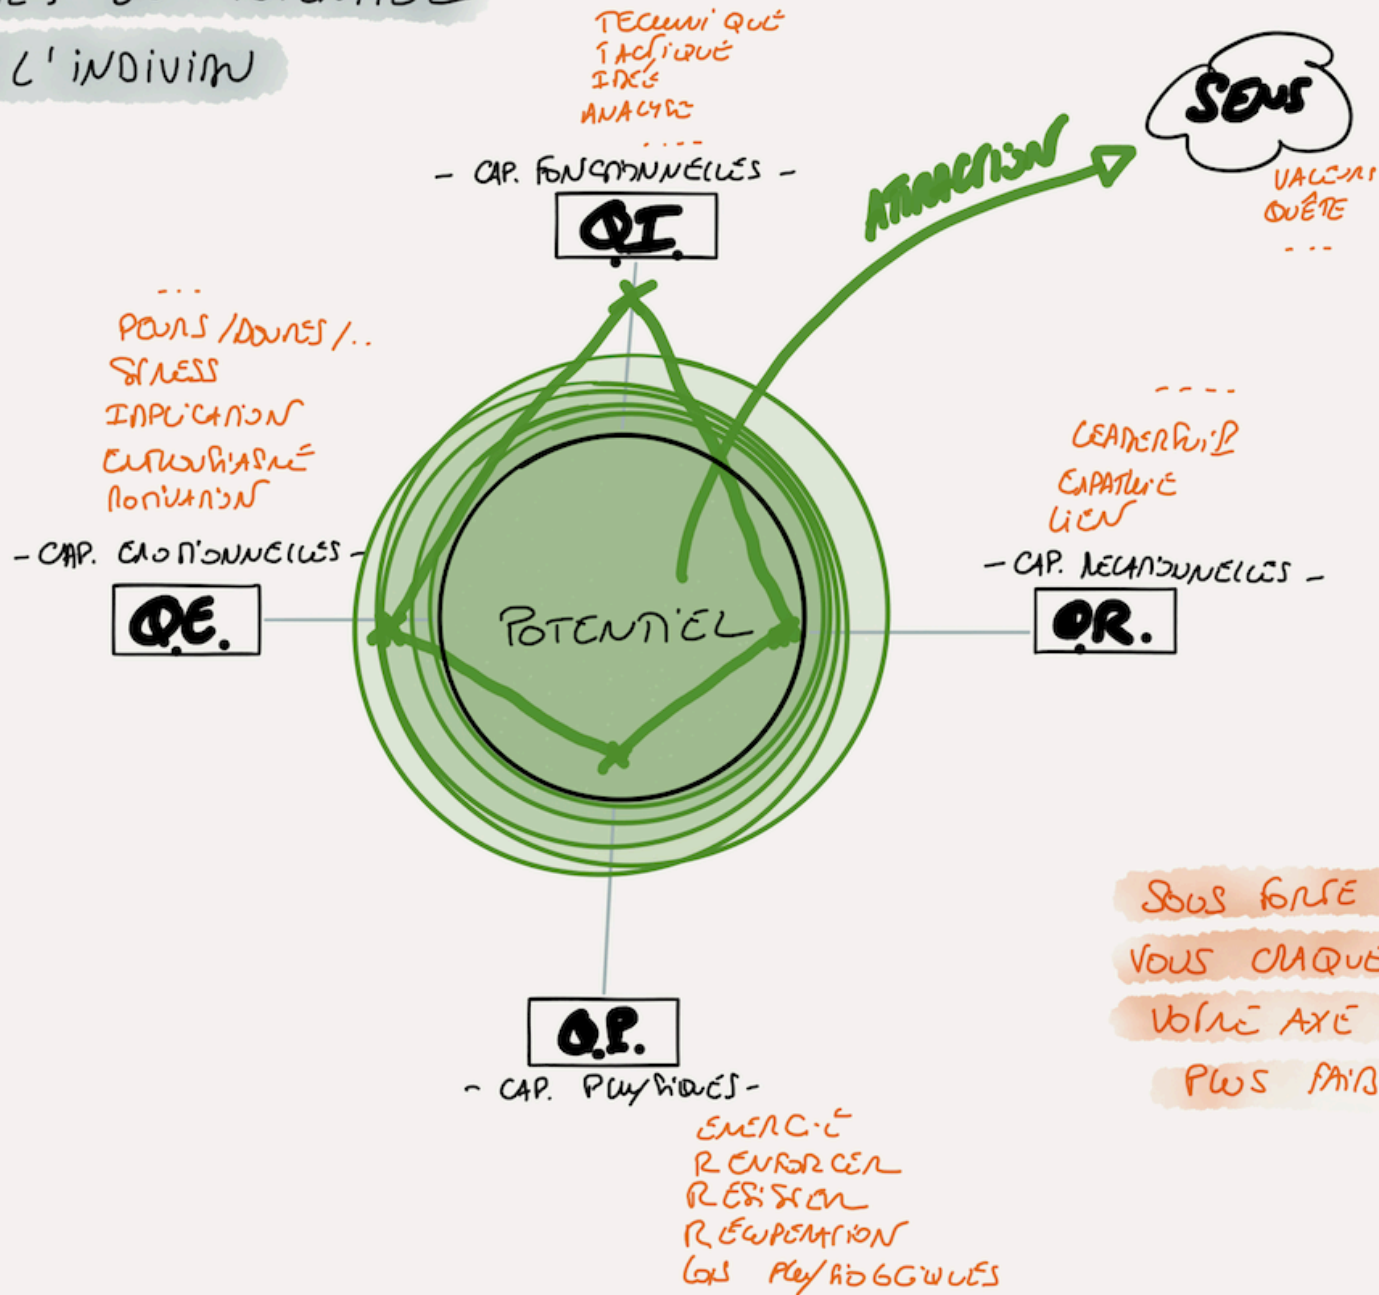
L'INDIVIDU

TECHNIQUE
TACTIQUE
IDÉE
ANALYSE
....

- CAP. FONCTIONNELLES -
QI.

ATTRACTION

SENS

VALEURS
QUÊTE
...

...
PEURS / DOUTES / ..
STRESS
IMPLICATION
ENTHOUSIASME
MOTIVATION

- CAP. ÉMOTIONNELLES -
QE.

POTENTIEL

....
LEADERSHIP
EMPATHIE
LIEN

- CAP. RELATIONNELLES -
QR.

Q.P.
- CAP. PHYSIQUES -

ÉNERGIE
RENFORCER
RÉSISTER
RÉCUPÉRATION
LOIS PHYSIOLOGIQUES

SOUS FORTE
VOUS CRAQUE
VOTRE AXE
PLUS FAIB